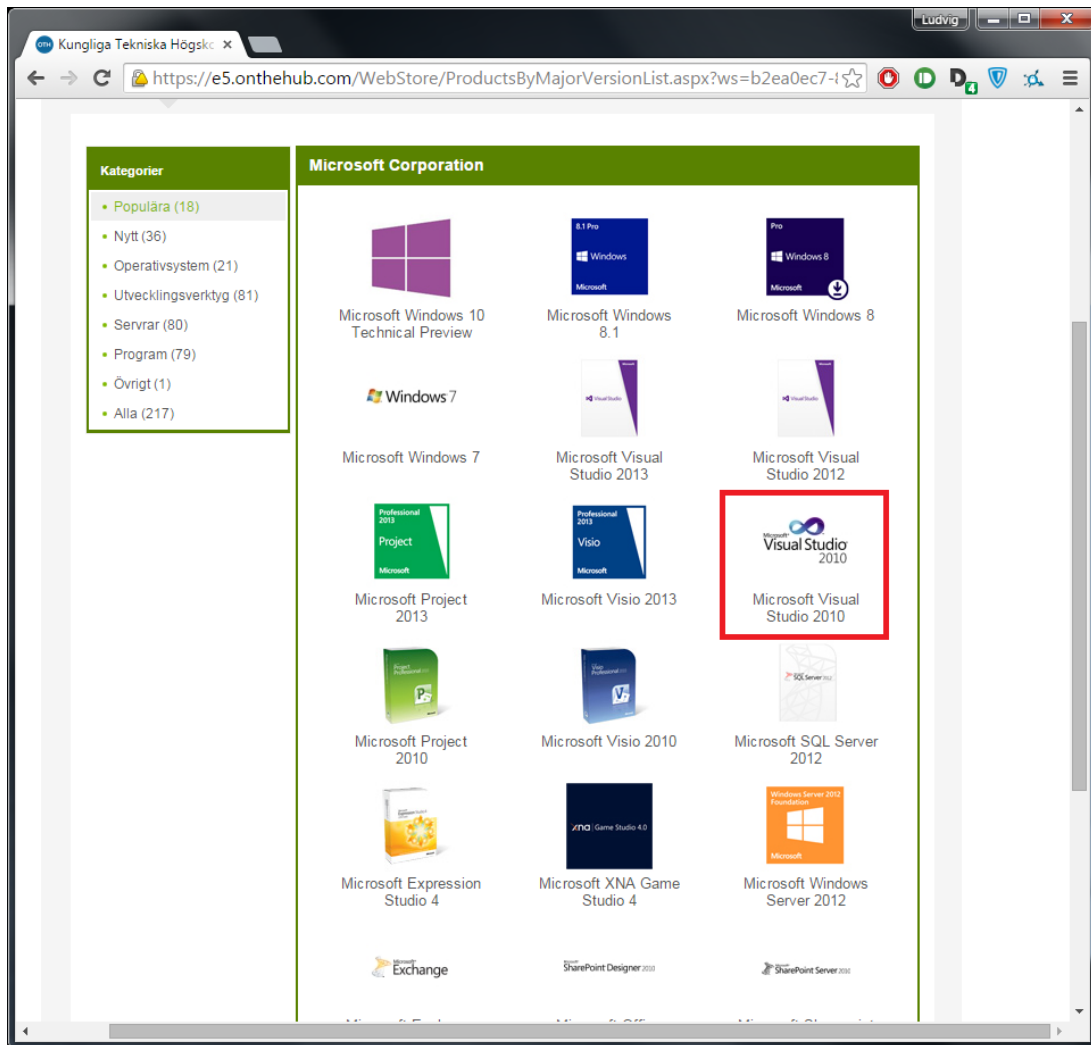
Ludvig

Kungliga Tekniska Högsko

https://e5.onthehub.com/WebStore/ProductsByMajorVersionList.aspx?ws=b2ea0ec7-

Kategorier

• Populära (18)
• Nytt (36)
• Operativsystem (21)
• Utvecklingsverktyg (81)
• Servrar (80)
• Program (79)
• Övrigt (1)
• Alla (217)

Microsoft Corporation

Microsoft Windows 10 Technical Preview

8.1 Pro Windows Microsoft

Microsoft Windows 8.1

Pro Windows 8 Microsoft

Microsoft Windows 8

Windows 7

Microsoft Windows 7

Visual Studio

Microsoft Visual Studio 2013

Visual Studio

Microsoft Visual Studio 2012

Professional 2013 Project Microsoft

Microsoft Project 2013

Professional 2013 Visio Microsoft

Microsoft Visio 2013

Microsoft Visual Studio 2010

Microsoft Visual Studio 2010

Microsoft Project 2010

Microsoft Visio 2010

SQL Server 2012

Microsoft SQL Server 2012

Microsoft Expression Studio 4

XNA Game Studio 4.0

Microsoft XNA Game Studio 4

Windows Server 2012 Foundation Microsoft

Microsoft Windows Server 2012

Microsoft Exchange

SharePoint Designer 2010

SharePoint Server 2010

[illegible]